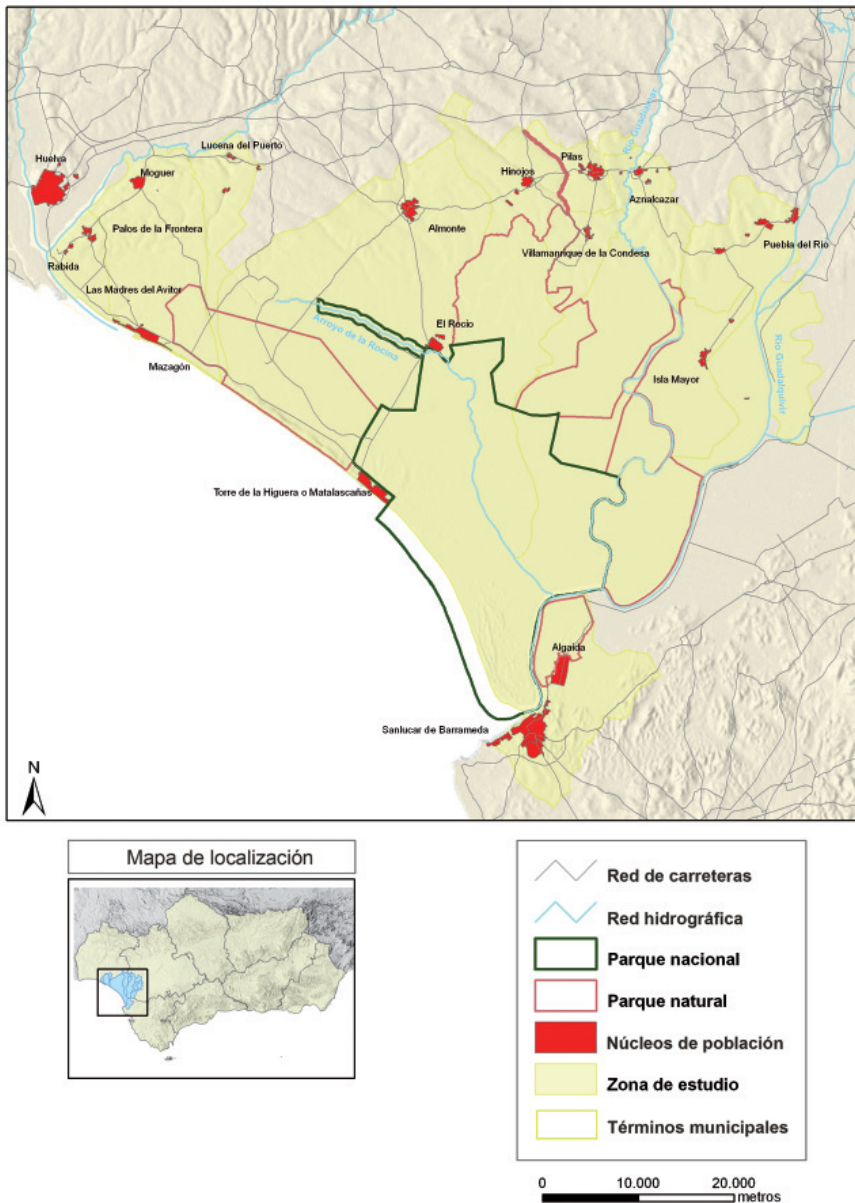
Huelva
Lucena del Puerto
Moguer
Palos de la Frontera
Rabida
Las Madres del Avitor
Mazagón
Almonte
Hinojos
Pilas
Río Guadiamar
Aznalcazar
Villamanrique de la Condesa
Puebla del Rio
Arroyo de la Rocina
El Rocio
Isla Mayor
Río Guadalquivir
Torre de la Higuera o Matalascañas
Algaida
Sanlucar de Barrameda
N

Mapa de localización

Red de carreteras
Red hidrográfica
Parque nacional
Parque natural
Núcleos de población
Zona de estudio
Términos municipales

0 10.000 20.000 metros